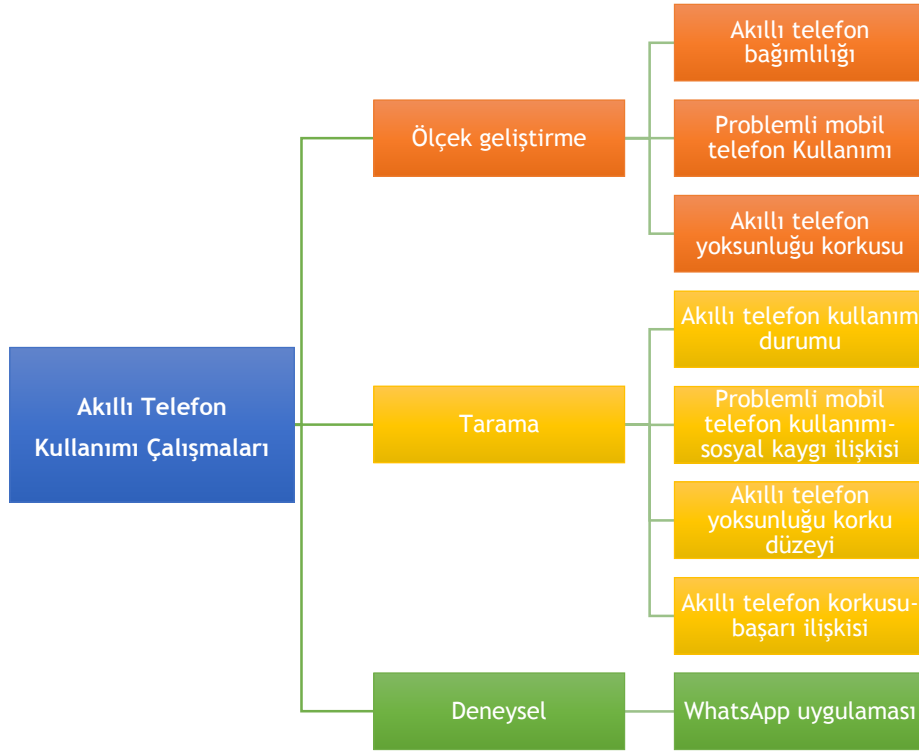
Akıllı Telefon Kullanımı Çalışmaları

Ölçek geliştirme

Akıllı telefon bağımlılığı

Problemli mobil telefon Kullanımı

Akıllı telefon yoksunluğu korkusu

Tarama

Akıllı telefon kullanım durumu

Problemli mobil telefon kullanımı-sosyal kaygı ilişkisi

Akıllı telefon yoksunluğu korku düzeyi

Akıllı telefon korkusu-başarı ilişkisi

Deneysel

WhatsApp uygulaması